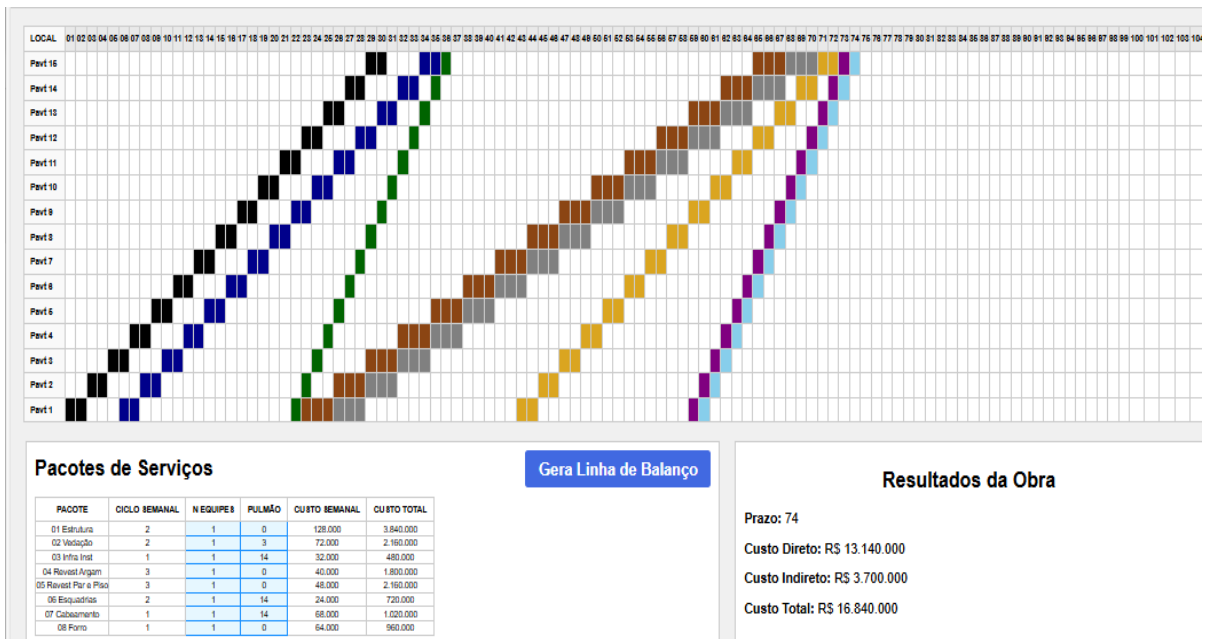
LOCAL 01 02 03 04 05 06 07 08 09 10 11 12 13 14 15 16 17 18 19 20 21 22 23 24 25 26 27 28 29 30 31 32 33 34 35 36 37 38 39 40 41 42 43 44 45 46 47 48 49 50 51 52 53 54 55 56 57 58 59 60 61 62 63 64 65 66 67 68 69 70 71 72 73 74 75 76 77 78 79 80 81 82 83 84 85 86 87 88 89 90 91 92 93 94 95 96 97 98 99 100 101 102 103 104

Pavt 15
Pavt 14
Pavt 13
Pavt 12
Pavt 11
Pavt 10
Pavt 9
Pavt 8
Pavt 7
Pavt 6
Pavt 5
Pavt 4
Pavt 3
Pavt 2
Pavt 1

Pacotes de Serviços

Gera Linha de Balanço

| PACOTE | CICLO SEMANAL | N EQUIPES | PULMÃO | CUSTO SEMANAL | CUSTO TOTAL |
|---|---|---|---|---|---|
| 01 Estrutura | 2 | 1 | 0 | 128.000 | 3.840.000 |
| 02 Vedação | 2 | 1 | 3 | 72.000 | 2.160.000 |
| 03 Infra Inst | 1 | 1 | 14 | 32.000 | 480.000 |
| 04 Revest Argam | 3 | 1 | 0 | 40.000 | 1.800.000 |
| 05 Revest Par e Piso | 3 | 1 | 0 | 48.000 | 2.160.000 |
| 06 Esquadrias | 2 | 1 | 14 | 24.000 | 720.000 |
| 07 Cabeamento | 1 | 1 | 14 | 68.000 | 1.020.000 |
| 08 Forro | 1 | 1 | 0 | 64.000 | 960.000 |

Resultados da Obra

Prazo: 74

Custo Direto: R$ 13.140.000

Custo Indireto: R$ 3.700.000

Custo Total: R$ 16.840.000